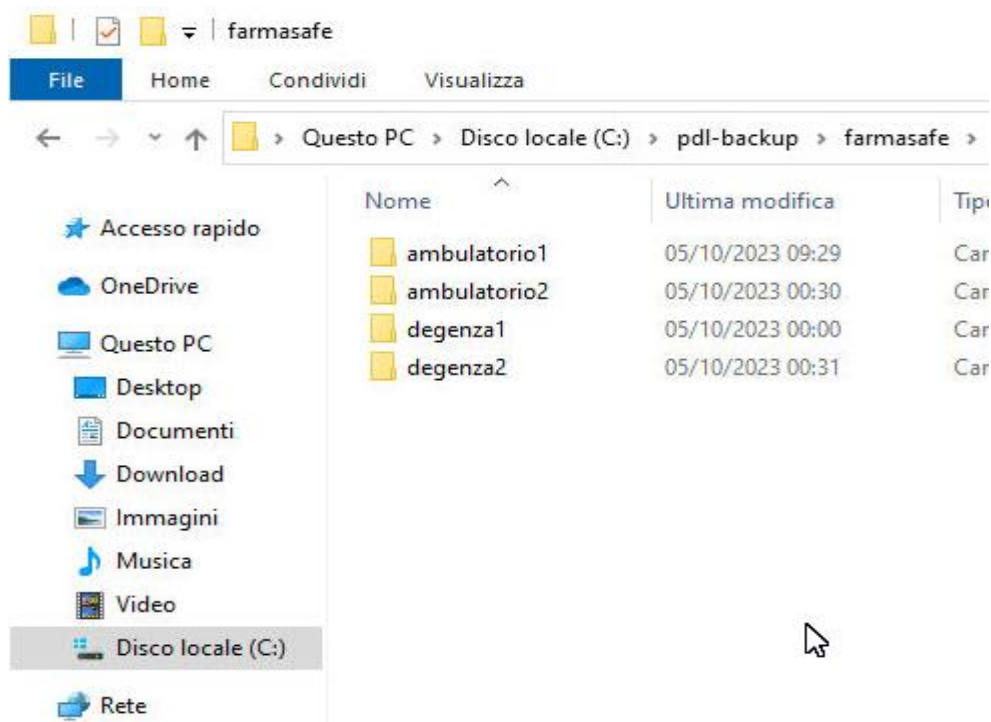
farmasafe

File Home Condividi Visualizza

Questo PC > Disco locale (C:) > pdl-backup > farmasafe >

Accesso rapido
OneDrive
Questo PC
Desktop
Documenti
Download
Immagini
Musica
Video
Disco locale (C:)
Rete

| Nome | Ultima modifica | Tipo |
|---|---|---|
| ambulatorio1 | 05/10/2023 09:29 | Car |
| ambulatorio2 | 05/10/2023 00:30 | Car |
| degenza1 | 05/10/2023 00:00 | Car |
| degenza2 | 05/10/2023 00:31 | Car |